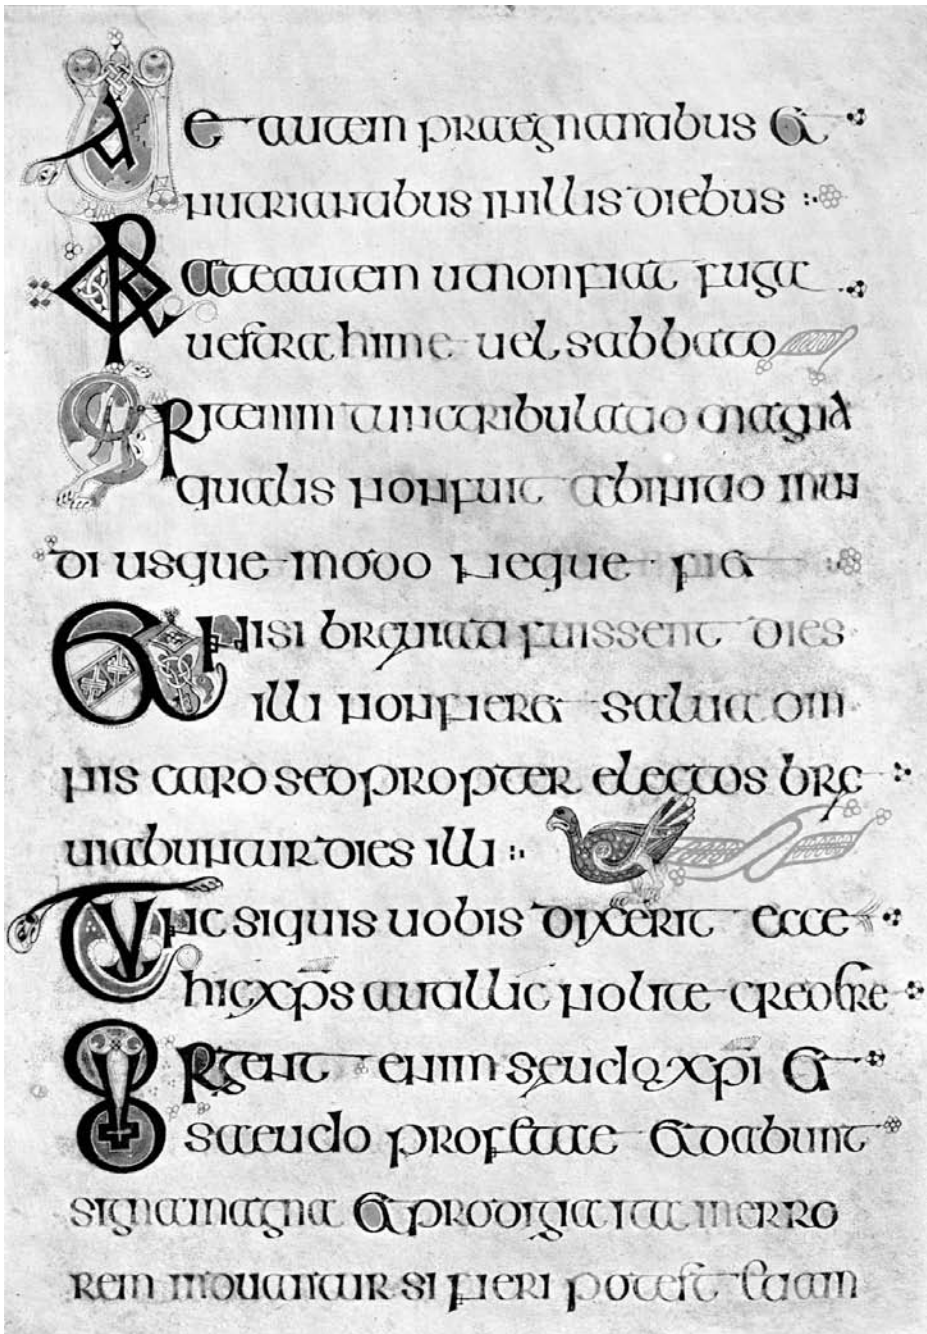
Ae autem praegnantibus et nutriantibus in illis diebus

Orate autem ut non fiat fuga uestra hieme uel sabbato

Erit enim tunc tribulatio magna qualis non fuit ab initio mun di usque modo neque fiat

Et nisi breuiati fuissent dies illi non fieret salua om nis caro sed propter electos bre uiabuntur dies illi

Tunc si quis uobis dixerit ecce hic xps aut illic nolite credere

Surgent enim pseudo xpi et pseudo profetae et dabunt signa magna et prodigia ita ut in erro rem inducantur si fieri potest etiam